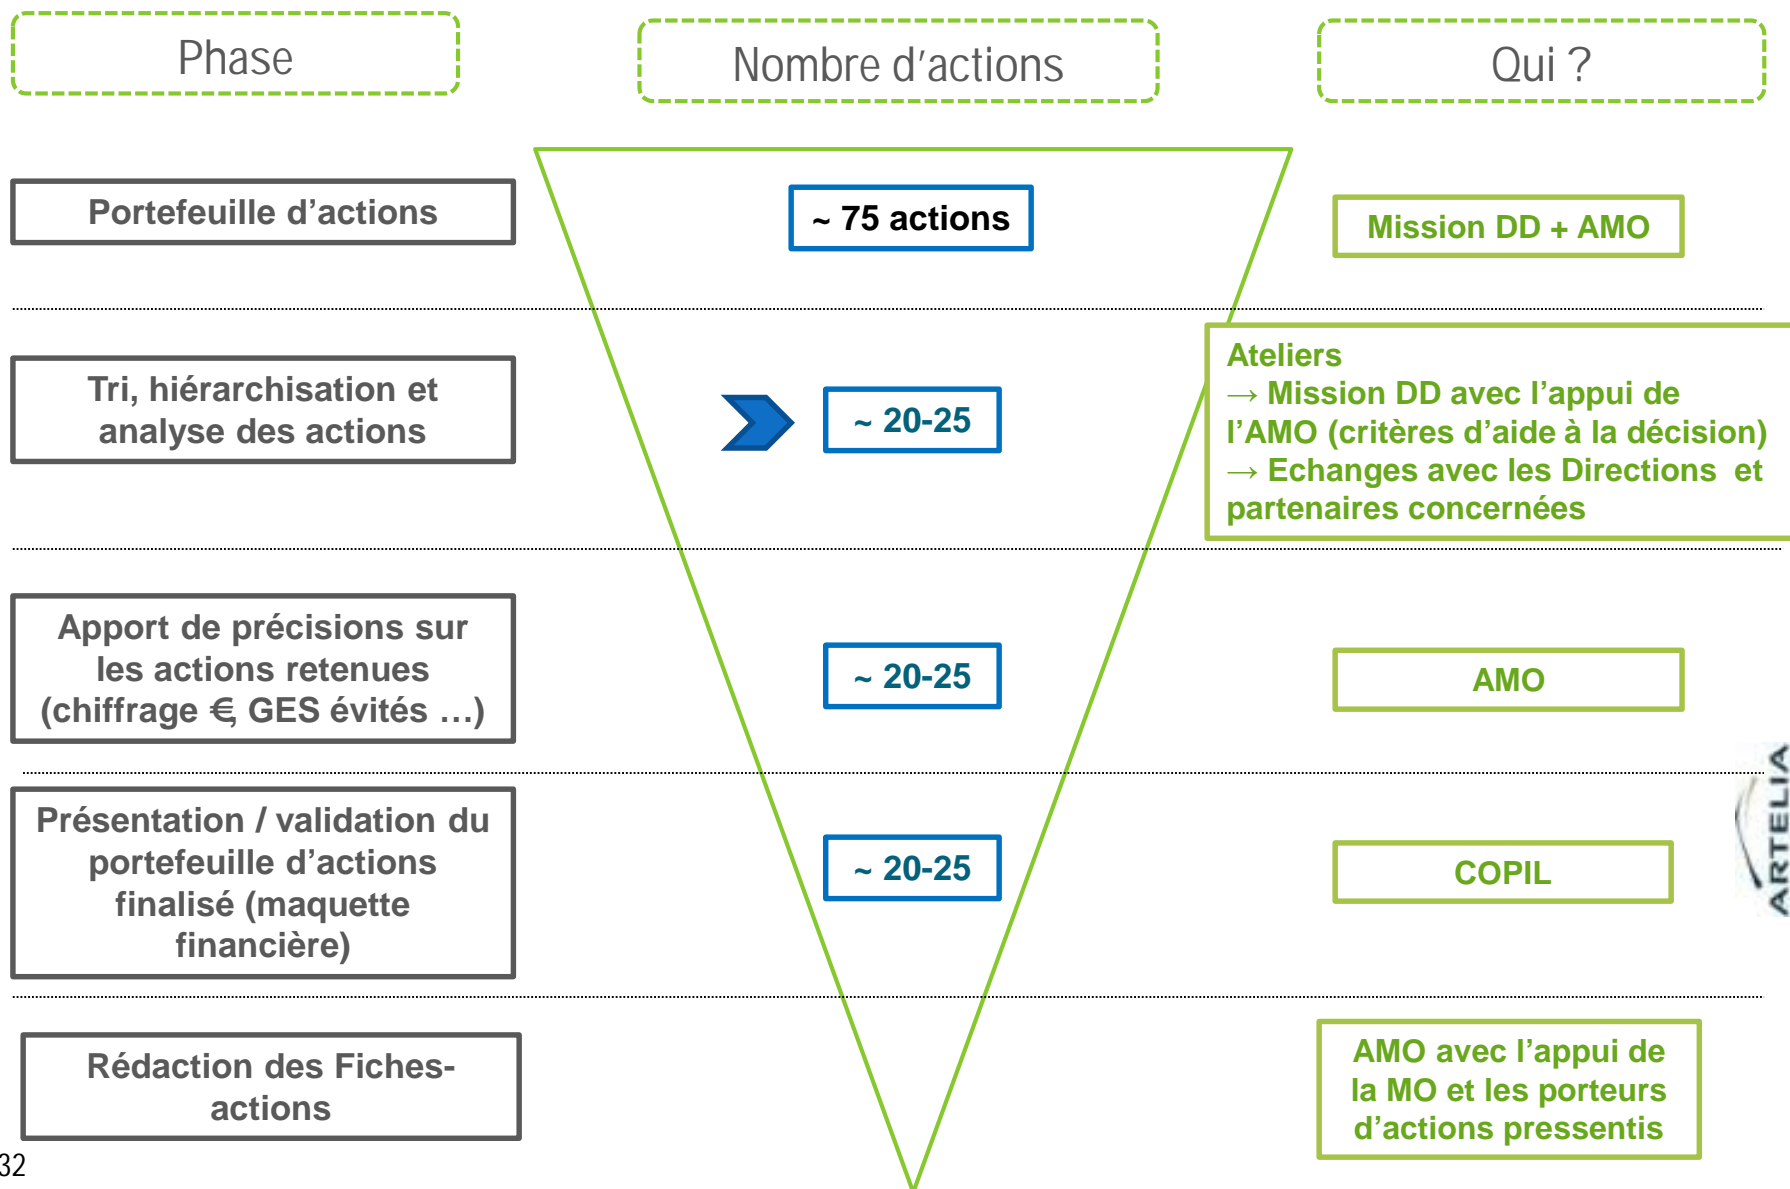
Phase

Nombre d'actions

Qui ?

Portefeuille d'actions

~ 75 actions

Mission DD + AMO

Tri, hiérarchisation et analyse des actions

~ 20-25

Ateliers
→ Mission DD avec l'appui de l'AMO (critères d'aide à la décision)
→ Echanges avec les Directions et partenaires concernées

Apport de précisions sur les actions retenues (chiffrage €, GES évités …)

~ 20-25

AMO

Présentation / validation du portefeuille d'actions finalisé (maquette financière)

~ 20-25

COPIL

ARTELIA

Rédaction des Fiches-actions

AMO avec l'appui de la MO et les porteurs d'actions pressentis

32